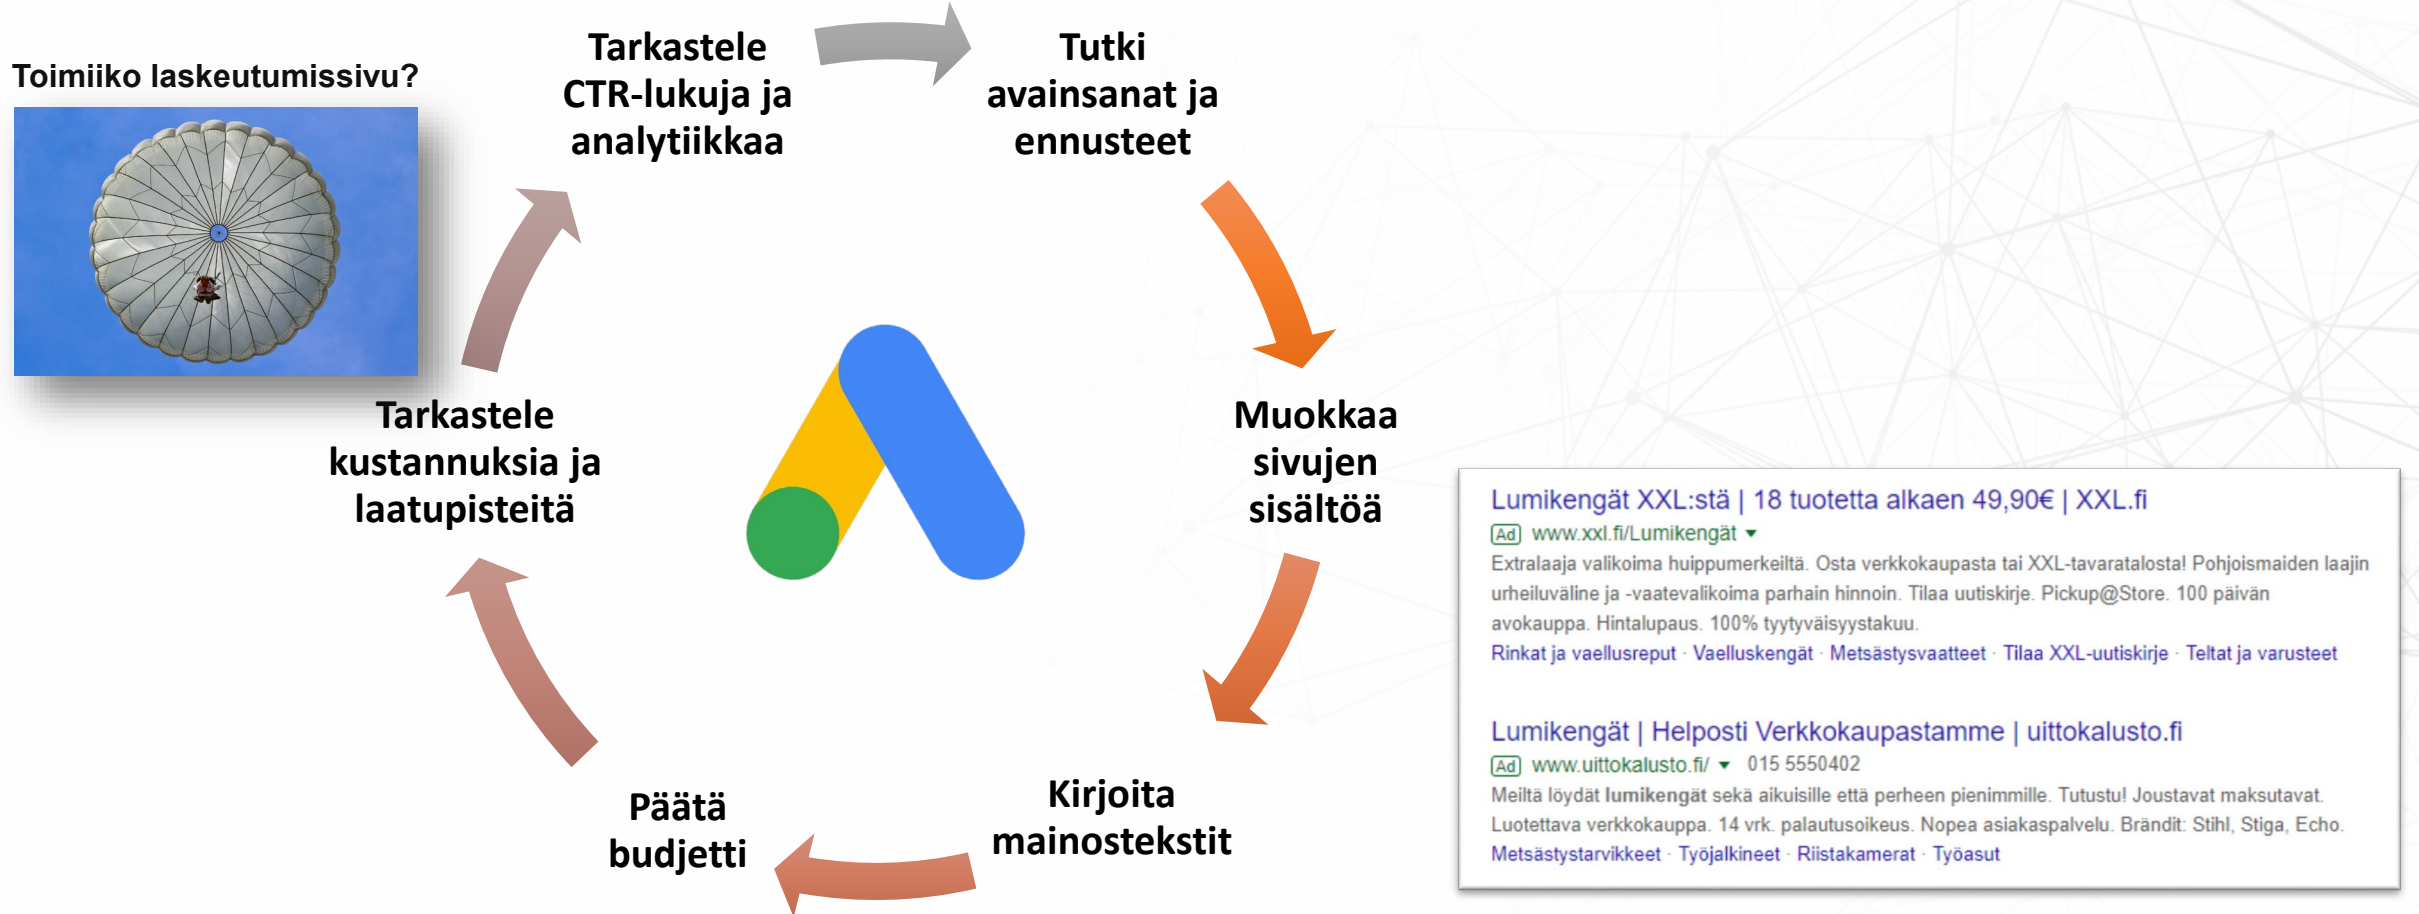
Toimiiko laskeutumissivu?

Tarkastele CTR-lukuja ja analytiikkaa

Tutki avainsanat ja ennusteet

Muokkaa sivujen sisältöä

Kirjoita mainostekstit

Päätä budjetti

Tarkastele kustannuksia ja laatupisteitä

Lumikengät XXL:stä | 18 tuotetta alkaen 49,90€ | XXL.fi
Ad www.xxl.fi/Lumikengät
Extralaaja valikoima huippumerkeiltä. Osta verkkokaupasta tai XXL-tavaratalosta! Pohjoismaiden laajin urheiluväline ja -vaatevalikoima parhain hinnoin. Tilaa uutiskirje. Pickup@Store. 100 päivän avokauppa. Hintalupaus. 100% tyytyväisyystakuu.
Rinkat ja vaellusreput · Vaelluskengät · Metsästysvaatteet · Tilaa XXL-uutiskirje · Teltat ja varusteet

Lumikengät | Helposti Verkkokaupastamme | uittokalusto.fi
Ad www.uittokalusto.fi/ 015 5550402
Meiltä löydät lumikengät sekä aikuisille että perheen pienimmille. Tutustu! Joustavat maksutavat. Luotettava verkkokauppa. 14 vrk. palautusoikeus. Nopea asiakaspalvelu. Brändit: Stihl, Stiga, Echo.
Metsästystarvikkeet · Työjalkineet · Riistakamerat · Työasut